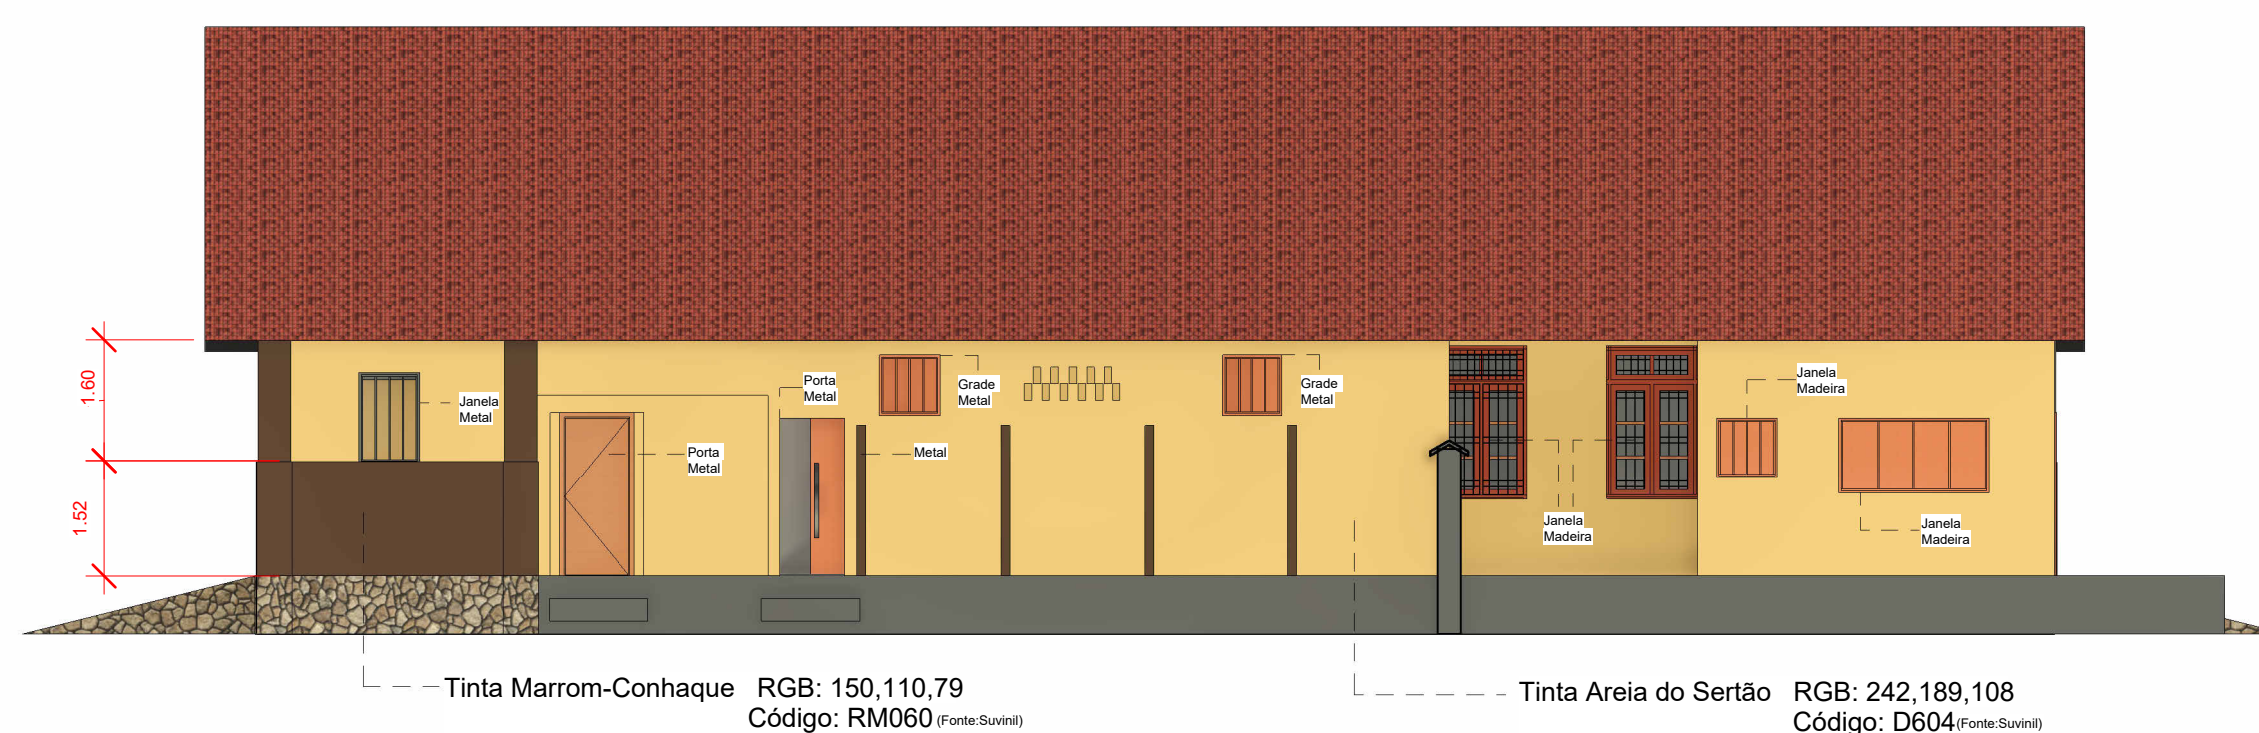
1.60

1.52

Janela Metal

Porta Metal

Porta Metal

Grade Metal

Metal

Grade Metal

Janela Madeira

Janela Madeira

Janela Madeira

Tinta Marrom-Conhaque RGB: 150,110,79
Código: RM060 (Fonte:Suvinil)

Tinta Areia do Sertão RGB: 242,189,108
Código: D604 (Fonte:Suvinil)